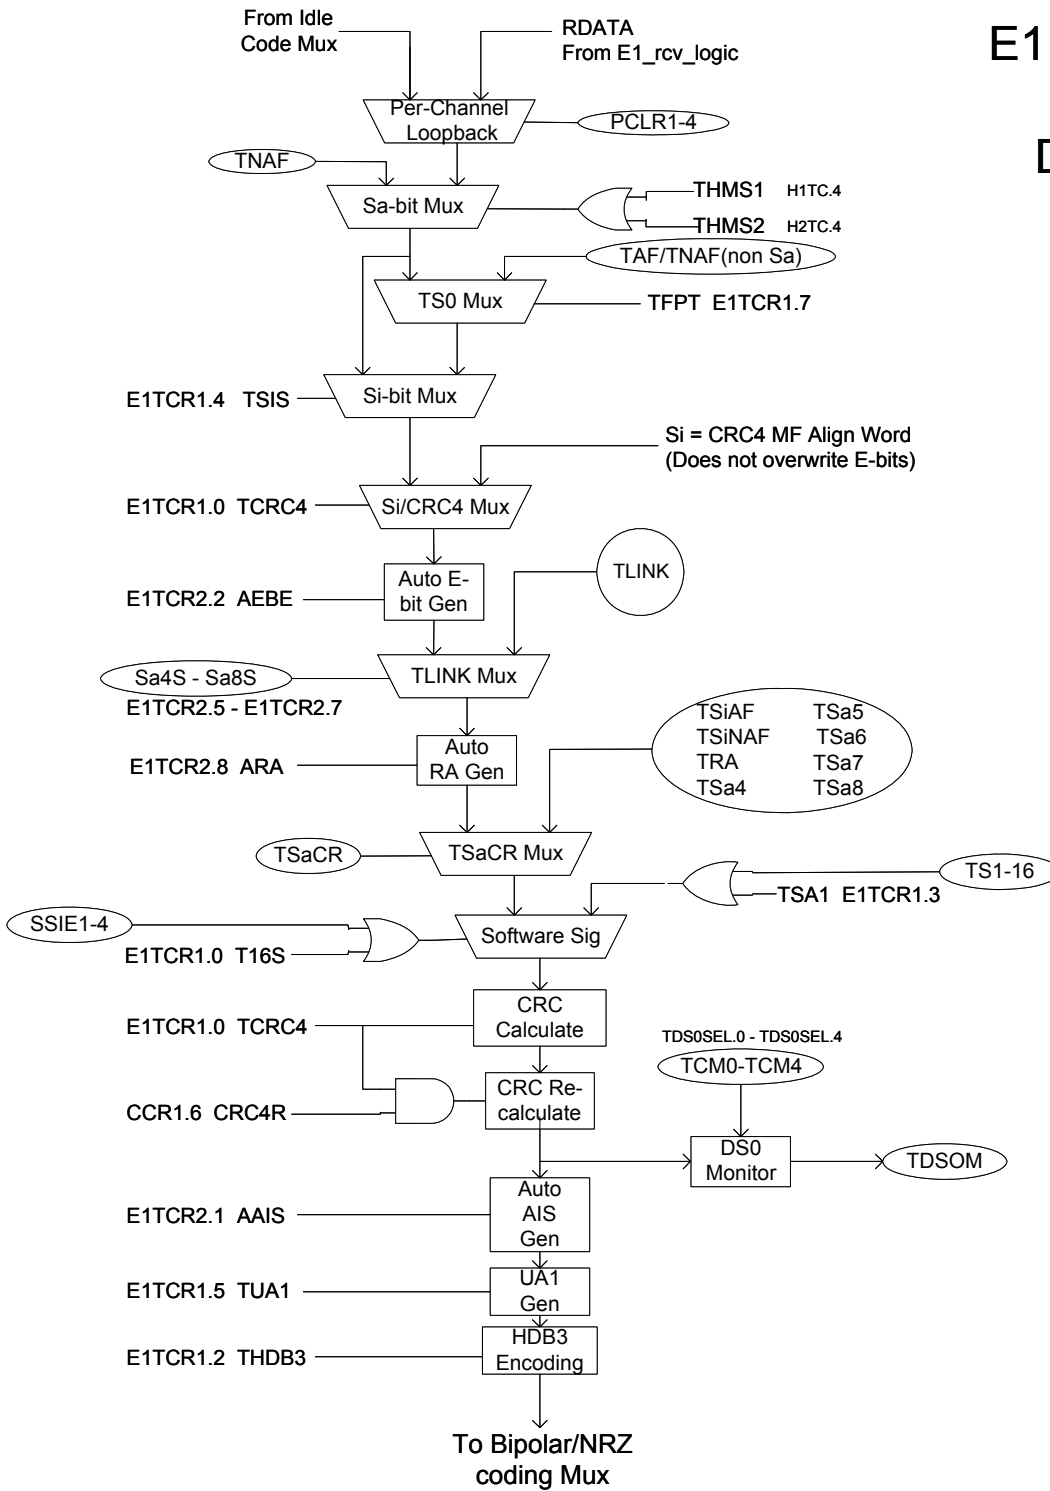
E1

D

From Idle Code Mux

RDATA From E1_rcv_logic

Per-Channel Loopback

PCLR1-4

TNAF

Sa-bit Mux

THMS1 H1TC.4

THMS2 H2TC.4

TAF/TNAF(non Sa)

TS0 Mux

TFPT E1TCR1.7

E1TCR1.4 TSIS

Si-bit Mux

Si = CRC4 MF Align Word (Does not overwrite E-bits)

E1TCR1.0 TCRC4

Si/CRC4 Mux

E1TCR2.2 AEBE

Auto E-bit Gen

TLINK

Sa4S - Sa8S

TLINK Mux

E1TCR2.5 - E1TCR2.7

E1TCR2.8 ARA

Auto RA Gen

| TSiAF | TSa5 |
|---|---|
| TSiNAF | TSa6 |
| TRA | TSa7 |
| TSa4 | TSa8 |

TSaCR

TSaCR Mux

TS1-16

TSA1 E1TCR1.3

SSIE1-4

Software Sig

E1TCR1.0 T16S

CRC Calculate

E1TCR1.0 TCRC4

TDS0SEL.0 - TDS0SEL.4

TCM0-TCM4

CCR1.6 CRC4R

CRC Re-calculate

DS0 Monitor

TDSOM

E1TCR2.1 AAIS

Auto AIS Gen

E1TCR1.5 TUA1

UA1 Gen

E1TCR1.2 THDB3

HDB3 Encoding

To Bipolar/NRZ coding Mux